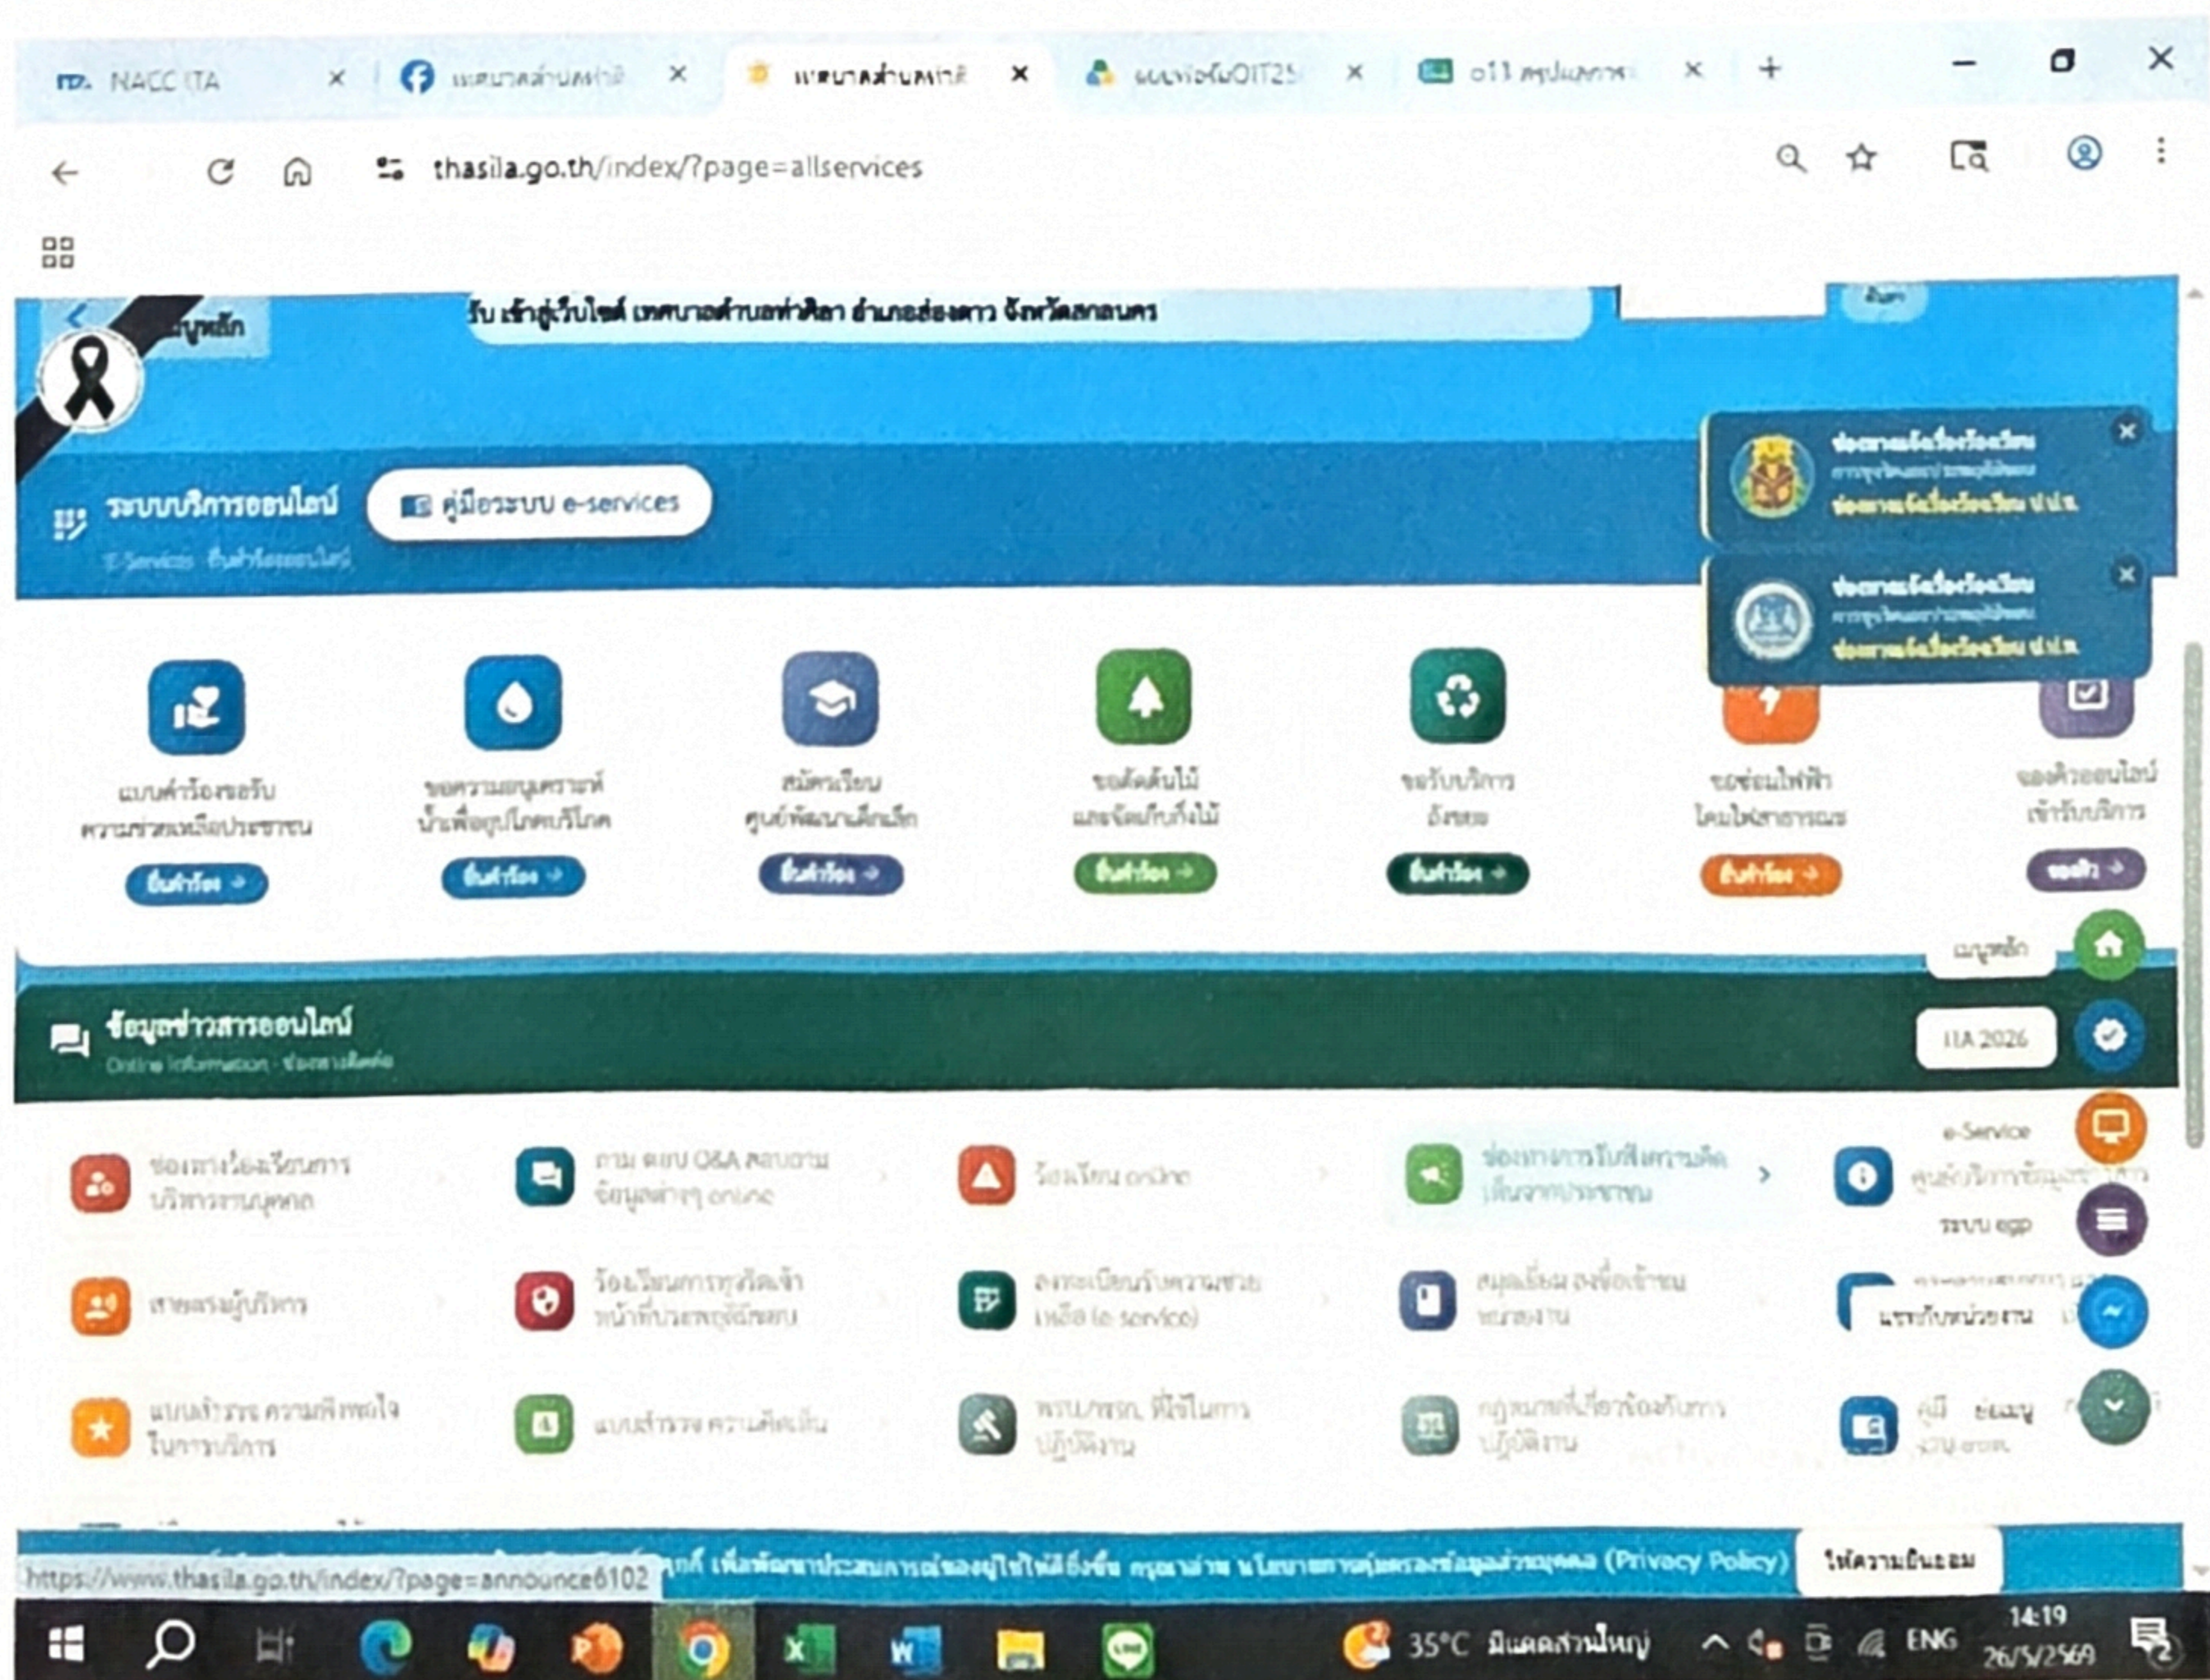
NACC ITA ×
เทศบาลตำบลท่าศิ ×
เทศบาลตำบลท่าศิ ×
แบบฟอร์มOIT25 ×
o11 สรุปผลการ ×
+

thasila.go.th/index/?page=allservices

เมนูหลัก
รับ เข้าสู่เว็บไซต์ เทศบาลตำบลท่าศิลา อำเภอส่องดาว จังหวัดสกลนคร

ระบบบริการออนไลน์
E-Services ยื่นคำร้องออนไลน์
คู่มือระบบ e-services

ช่องทางแจ้งเรื่องร้องเรียน
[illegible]
ช่องทางแจ้งเรื่องร้องเรียน ป.ป.ช.

ช่องทางแจ้งเรื่องร้องเรียน
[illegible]
ช่องทางแจ้งเรื่องร้องเรียน ป.ป.ท.

แบบคำร้องขอรับความช่วยเหลือประชาชน
ยื่นคำร้อง
ขอความอนุเคราะห์น้ำเพื่ออุปโภคบริโภค
ยื่นคำร้อง
สมัครเรียนศูนย์พัฒนาเด็กเล็ก
ยื่นคำร้อง
ขอตัดต้นไม้และจัดเก็บกิ่งไม้
ยื่นคำร้อง
ขอรับบริการถังขยะ
ยื่นคำร้อง
ขอซ่อมไฟฟ้าโคมไฟสาธารณะ
ยื่นคำร้อง
จองคิวออนไลน์เข้ารับบริการ
จองคิว

เมนูหลัก

ข้อมูลข่าวสารออนไลน์
Online Information · ช่องทางติดต่อ
ITA 2026

ช่องทางร้องเรียนการบริหารงานบุคคล
ถาม ตอบ Q&A สอบถามข้อมูลต่างๆ online
ร้องเรียน online
ช่องทางการรับฟังความคิดเห็นจากประชาชน
e-Service
ศูนย์บริการข้อมูล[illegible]
ระบบ egp
สายตรงผู้บริหาร
ร้องเรียนการทุจริตเจ้าหน้าที่ประพฤติมิชอบ
ลงทะเบียนรับความช่วยเหลือ (e-service)
สมุดเยี่ยม ลงชื่อเข้าชมหน่วยงาน
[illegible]
แบบสำรวจ ความพึงพอใจในการบริการ
แบบสำรวจ ความคิดเห็น
พรบ./พรฎ. ที่ใช้ในการปฏิบัติงาน
กฎหมายที่เกี่ยวข้องกับการปฏิบัติงาน
คู่มือ ข้อมูล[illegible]

https://www.thasila.go.th/index/?page=announce6102
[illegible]กี้ เพื่อพัฒนาประสบการณ์ของผู้ใช้ให้ดียิ่งขึ้น กรุณาอ่าน นโยบายการคุ้มครองข้อมูลส่วนบุคคล (Privacy Policy)
ให้ความยินยอม

35°C มีแดดส่วนใหญ่
ENG
14:19
26/5/2569